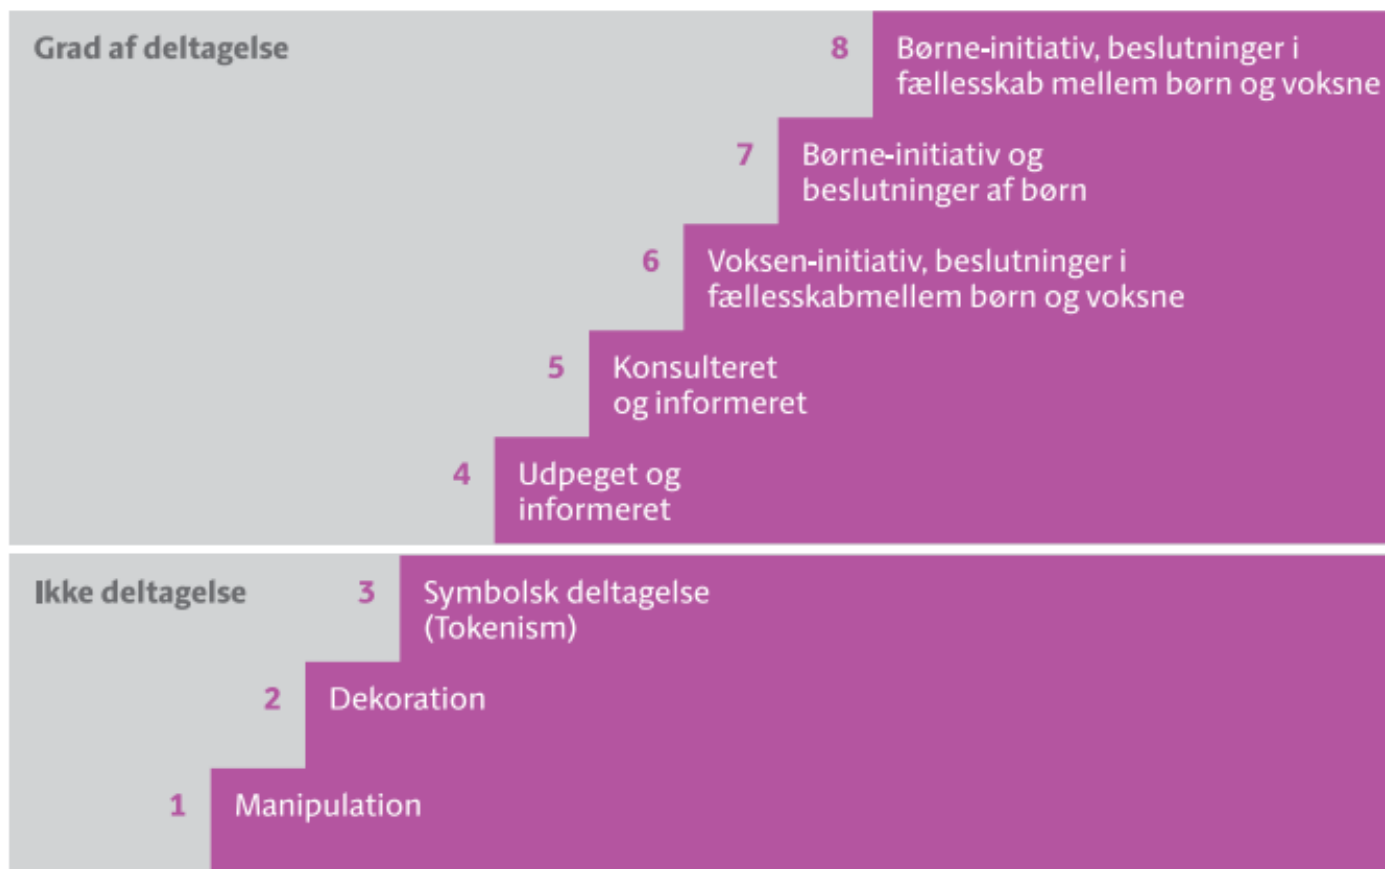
Grad af deltagelse

8 Børne-initiativ, beslutninger i fællesskab mellem børn og voksne

7 Børne-initiativ og beslutninger af børn

6 Voksen-initiativ, beslutninger i fællesskabmellem børn og voksne

5 Konsulteret og informeret

4 Udpeget og informeret

Ikke deltagelse

3 Symbolsk deltagelse (Tokenism)

2 Dekoration

1 Manipulation